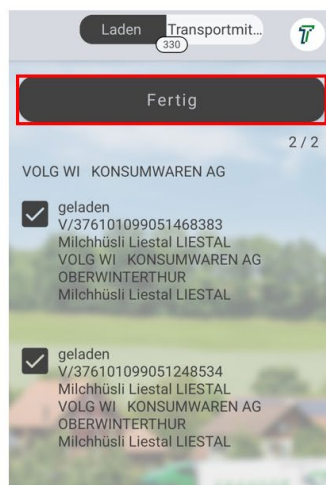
Laden
Transportmit...
330

Fertig

2 / 2

VOLG WI KONSUMWAREN AG

geladen
V/376101099051468383
Milchhüsli Liestal LIESTAL
VOLG WI KONSUMWAREN AG
OBERWINTERTHUR
Milchhüsli Liestal LIESTAL

geladen
V/376101099051248534
Milchhüsli Liestal LIESTAL
VOLG WI KONSUMWAREN AG
OBERWINTERTHUR
Milchhüsli Liestal LIESTAL